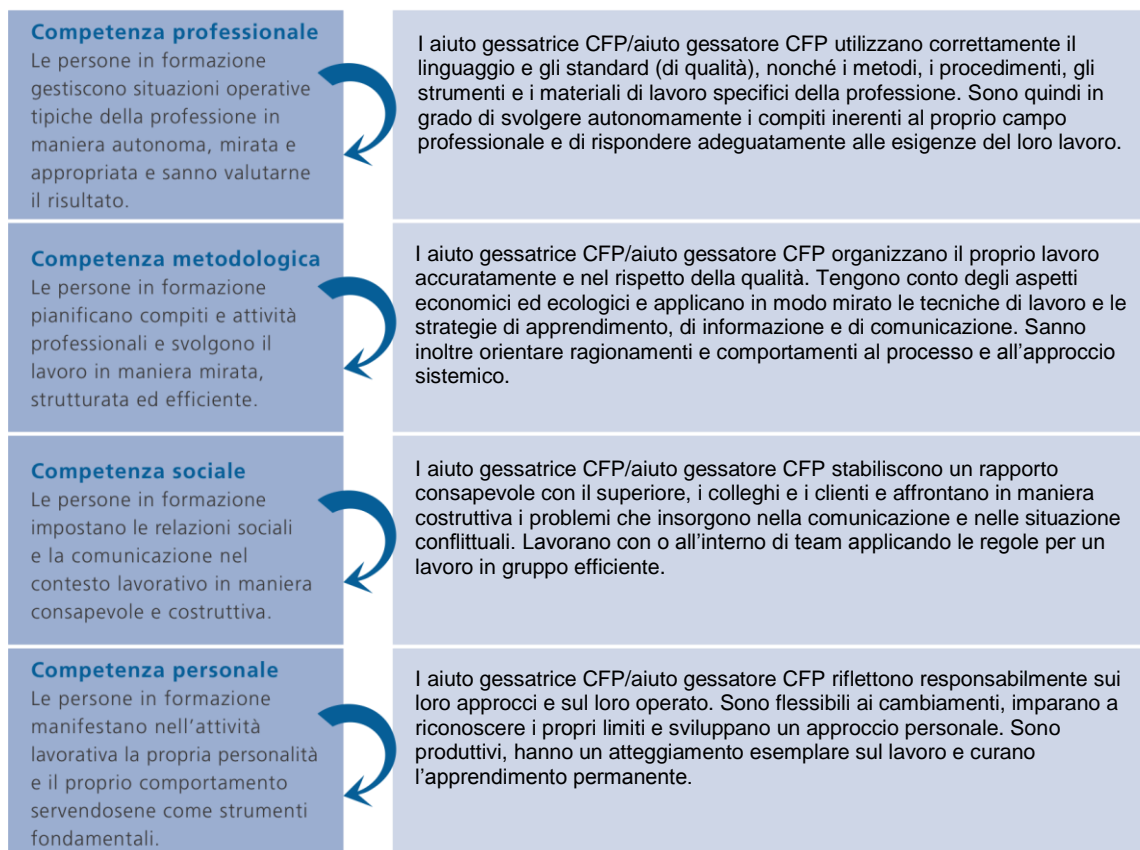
Competenza professionale
Le persone in formazione gestiscono situazioni operative tipiche della professione in maniera autonoma, mirata e appropriata e sanno valutarne il risultato.

I aiuto gessatrice CFP/aiuto gessatore CFP utilizzano correttamente il linguaggio e gli standard (di qualità), nonché i metodi, i procedimenti, gli strumenti e i materiali di lavoro specifici della professione. Sono quindi in grado di svolgere autonomamente i compiti inerenti al proprio campo professionale e di rispondere adeguatamente alle esigenze del loro lavoro.

Competenza metodologica
Le persone in formazione pianificano compiti e attività professionali e svolgono il lavoro in maniera mirata, strutturata ed efficiente.

I aiuto gessatrice CFP/aiuto gessatore CFP organizzano il proprio lavoro accuratamente e nel rispetto della qualità. Tengono conto degli aspetti economici ed ecologici e applicano in modo mirato le tecniche di lavoro e le strategie di apprendimento, di informazione e di comunicazione. Sanno inoltre orientare ragionamenti e comportamenti al processo e all’approccio sistemico.

Competenza sociale
Le persone in formazione impostano le relazioni sociali e la comunicazione nel contesto lavorativo in maniera consapevole e costruttiva.

I aiuto gessatrice CFP/aiuto gessatore CFP stabiliscono un rapporto consapevole con il superiore, i colleghi e i clienti e affrontano in maniera costruttiva i problemi che insorgono nella comunicazione e nelle situazione conflittuali. Lavorano con o all’interno di team applicando le regole per un lavoro in gruppo efficiente.

Competenza personale
Le persone in formazione manifestano nell’attività lavorativa la propria personalità e il proprio comportamento servendosene come strumenti fondamentali.

I aiuto gessatrice CFP/aiuto gessatore CFP riflettono responsabilmente sui loro approcci e sul loro operato. Sono flessibili ai cambiamenti, imparano a riconoscere i propri limiti e sviluppano un approccio personale. Sono produttivi, hanno un atteggiamento esemplare sul lavoro e curano l’apprendimento permanente.